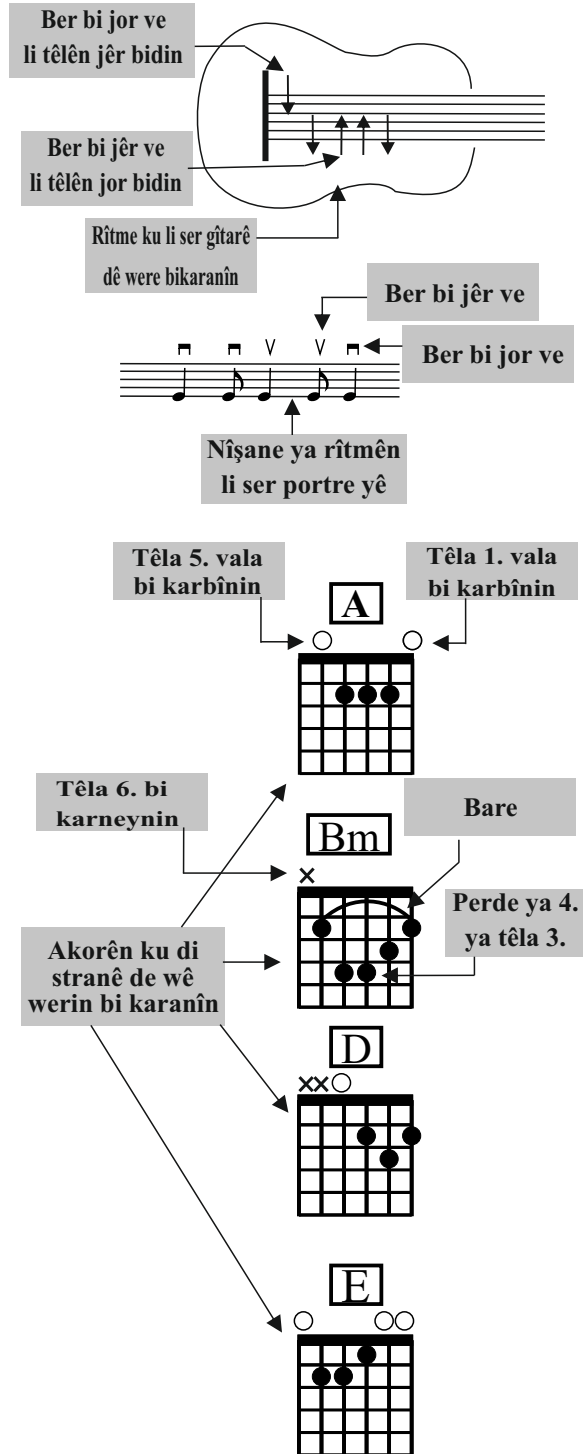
Ber bi jor ve li têlên jêr bidin

Ber bi jêr ve li têlên jor bidin

Rîtme ku li ser gîtarê dê were bikaranîn

Ber bi jêr ve

Ber bi jor ve

Nîşane ya rîtmên li ser portre yê

Têla 5. vala bi karbînin

Têla 1. vala bi karbînin

A

Têla 6. bi karneynin

Bare

Bm

Perde ya 4. ya têla 3.

Akorên ku di stranê de wê werin bi karanîn

D

E